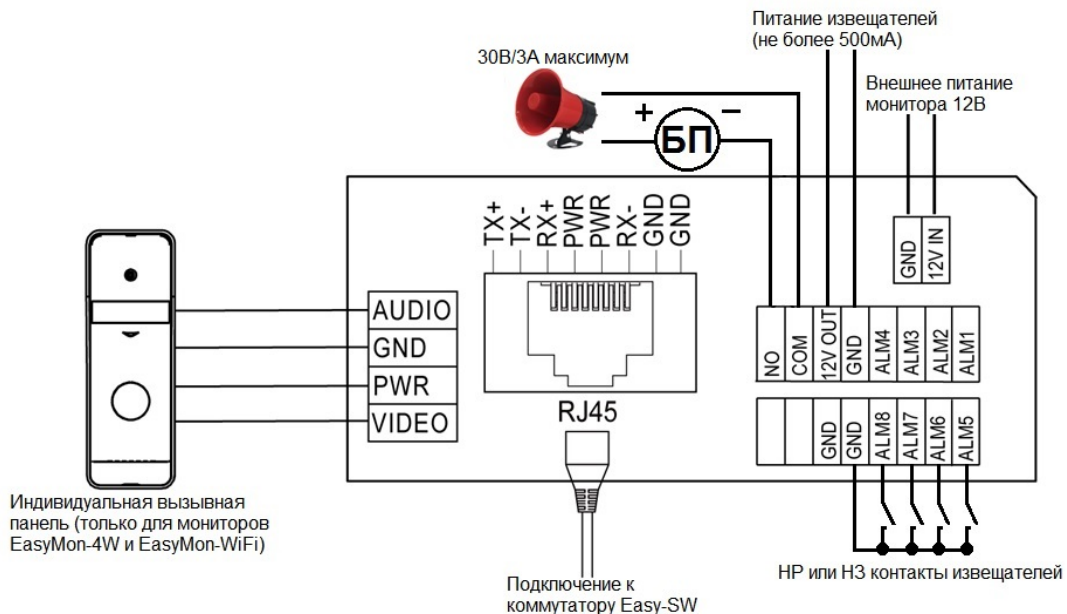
Питание извещателей (не более 500мА)

30В/3А максимум

Внешнее питание монитора 12В

+ БП –

TX+
TX-
RX+
PWR
PWR
RX-
GND
GND

GND
12V IN

AUDIO
GND
PWR
VIDEO

NO
COM
12V OUT
GND
ALM4
ALM3
ALM2
ALM1

GND
GND
ALM8
ALM7
ALM6
ALM5

RJ45

Индивидуальная вызывная панель (только для мониторов EasyMon-4W и EasyMon-WiFi)

Подключение к коммутатору Easy-SW

НР или НЗ контакты извещателей